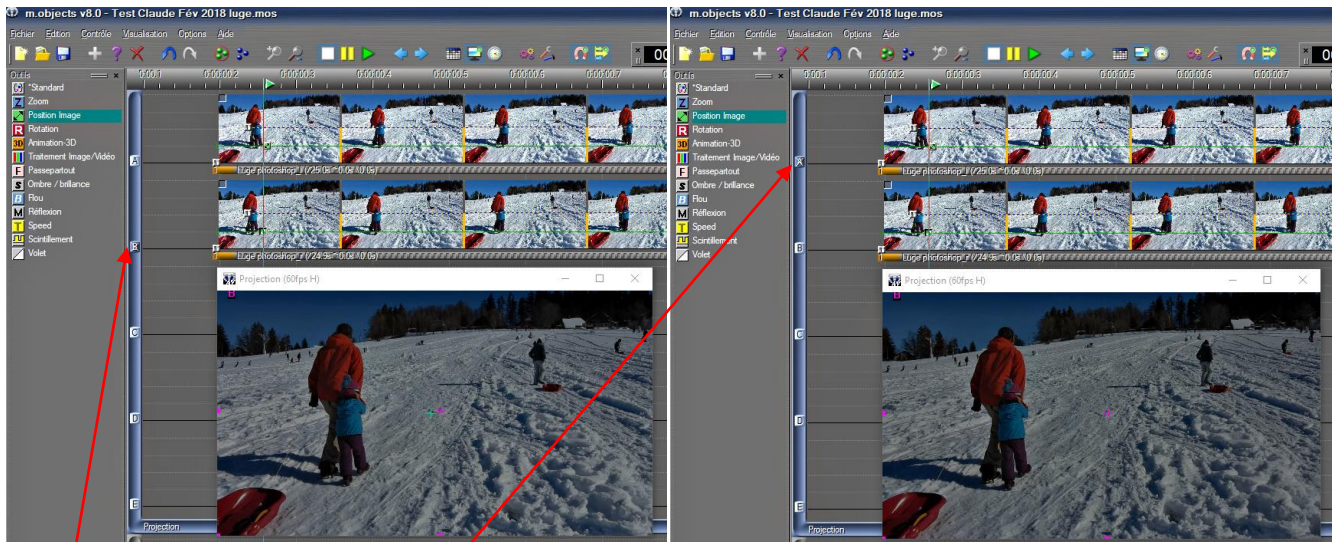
m.objects v8.0 - Test Claude Fév 2018 luge.mos

Fichier Edition Contrôle Visualisation Options Aide

Outils

*Standard
Zoom
Position Image
Rotation
Animation-3D
Traitement Image/Vidéo
Passepartout
Ombre / brillance
Flou
Réflexion
Speed
Scintillement
Volet

0:00:0.1 0:00:0.2 0:00:0.3 0:00:0.4 0:00:0.5 0:00:0.6 0:00:0.7

A
B
C
D
E

Luge photoshop_/ (25.9s - 0.0s / 0.0s)
Luge photoshop_/ (24.9s - 0.0s / 0.0s)

Projection (60fps H)

B

Projection

m.objects v8.0 - Test Claude Fév 2018 luge.mos

Fichier Edition Contrôle Visualisation Options Aide

Outils

*Standard
Zoom
Position Image
Rotation
Animation-3D
Traitement Image/Vidéo
Passepartout
Ombre / brillance
Flou
Réflexion
Speed
Scintillement
Volet

0:00:0.1 0:00:0.2 0:00:0.3 0:00:0.4 0:00:0.5 0:00:0.6 0:00:0.7

A
B
C
D
E

Luge photoshop_/ (25.9s - 0.0s / 0.0s)
Luge photoshop_/ (24.9s - 0.0s / 0.0s)

Projection (60fps H)

B

Projection